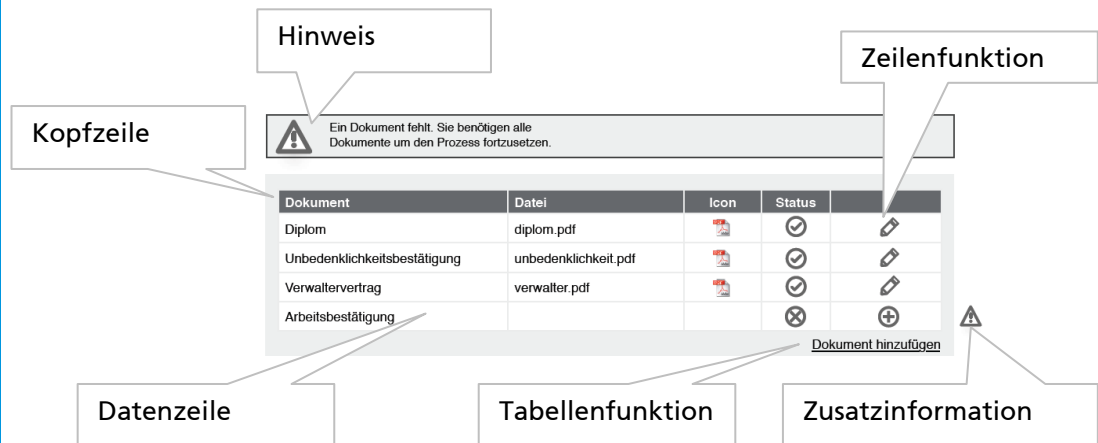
Hinweis

Zeilenfunktion

Kopfzeile

Ein Dokument fehlt. Sie benötigen alle Dokumente um den Prozess fortzusetzen.

| Dokument | Datei | Icon | Status | |
|---|---|---|---|---|
| Diplom | diplom.pdf | | | |
| Unbedenklichkeitsbestätigung | unbedenklichkeit.pdf | | | |
| Verwaltervertrag | verwalter.pdf | | | |
| Arbeitsbestätigung | | | | |

Dokument hinzufügen

Datenzeile

Tabellenfunktion

Zusatzinformation